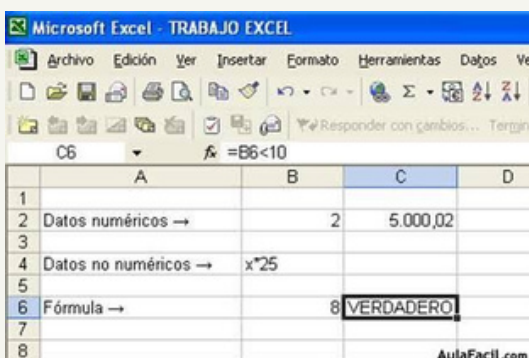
Microsoft Excel - TRABAJO EXCEL

Archivo Edición Ver Insertar Formato Herramientas Datos Ve

Responder con cambios... Termi

C6 $f_x$ =B6<10

| | A | B | C | D |
|---|---|---|---|---|
| 1 | | | | |
| 2 | Datos numéricos → | 2 | 5.000,02 | |
| 3 | | | | |
| 4 | Datos no numéricos → | x*25 | | |
| 5 | | | | |
| 6 | Fórmula → | 8 | VERDADERO | |
| 7 | | | | |
| 8 | | | | |

AulaFacil.com